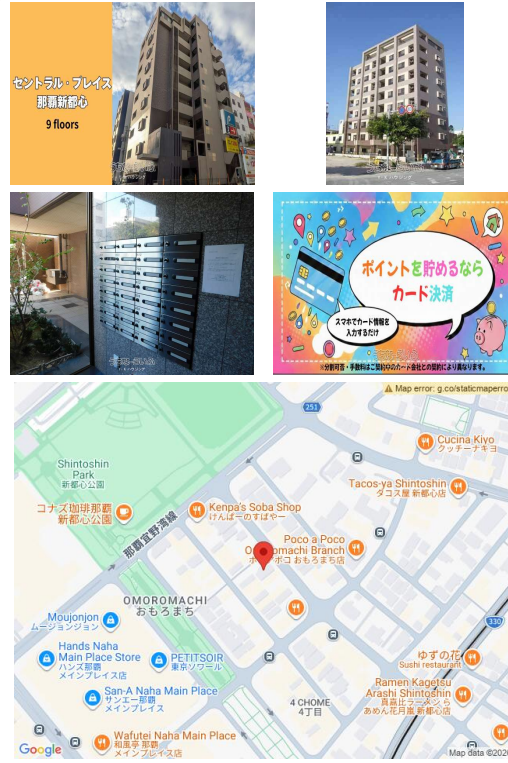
セントラル・プレイス
那覇新都心
9 floors

ポイントを貯めるなら
カード決済
スマホでカード情報を入力するだけ
※分割可否・手数料はご契約中のカード会社との契約により異なります。

Map error: g.co/staticmaperro
251
Cucina Kiyo
クッチーナキヨ
Shintoshin Park
新都心公園
Tacos-ya Shintoshin
タコス屋 新都心店
コナズ珈琲那覇新都心公園
Kenpa's Soba Shop
けんぱーのすばやー
那覇宜野湾線
Poco a Poco Omoromachi Branch
ポコポコ おもろまち店
OMOROMACHI
おもろまち
Moujonjon
ムージョンジョン
330
Hands Naha Main Place Store
ハンズ那覇メインプレイス店
PETITSOIR
東京ソワール
ゆずの花
Sushi restaurant
San-A Naha Main Place
サンエー那覇メインプレイス
Ramen Kagetsu Arashi Shintoshin
貴晶拉ラーメン らあめん花月嵐 新都心店
4 CHOME
4丁目
Wafutei Naha Main Place
和風亭 那覇メインプレイス店
Google
Map data ©2020